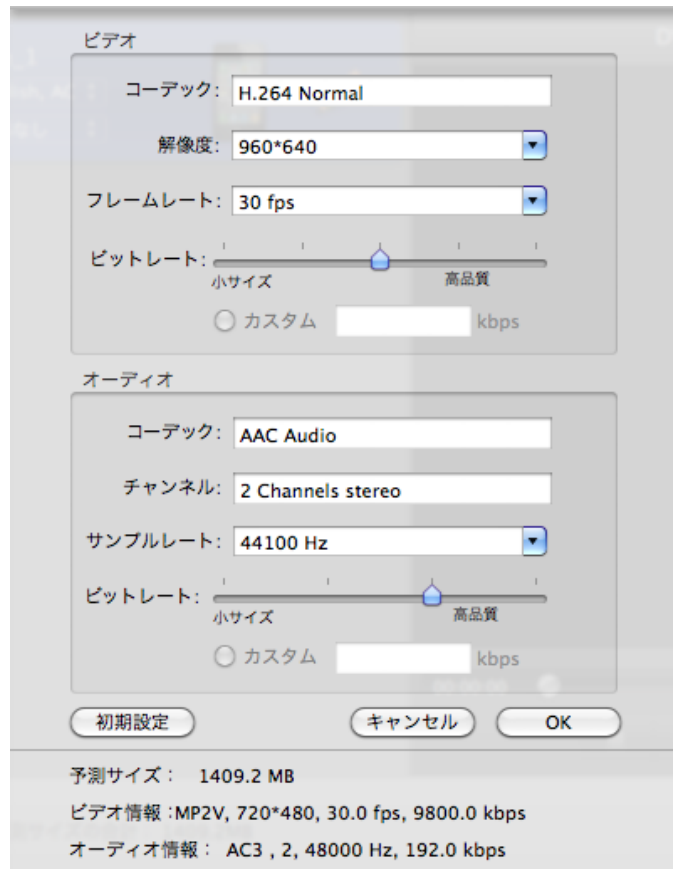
ビデオ

コーデック: H.264 Normal

解像度: 960*640

フレームレート: 30 fps

ビットレート:

小サイズ 高品質

カスタム kbps

オーディオ

コーデック: AAC Audio

チャンネル: 2 Channels stereo

サンプルレート: 44100 Hz

ビットレート:

小サイズ 高品質

カスタム kbps

初期設定 キャンセル OK

予測サイズ: 1409.2 MB

ビデオ情報 :MP2V, 720*480, 30.0 fps, 9800.0 kbps

オーディオ情報: AC3 , 2, 48000 Hz, 192.0 kbps